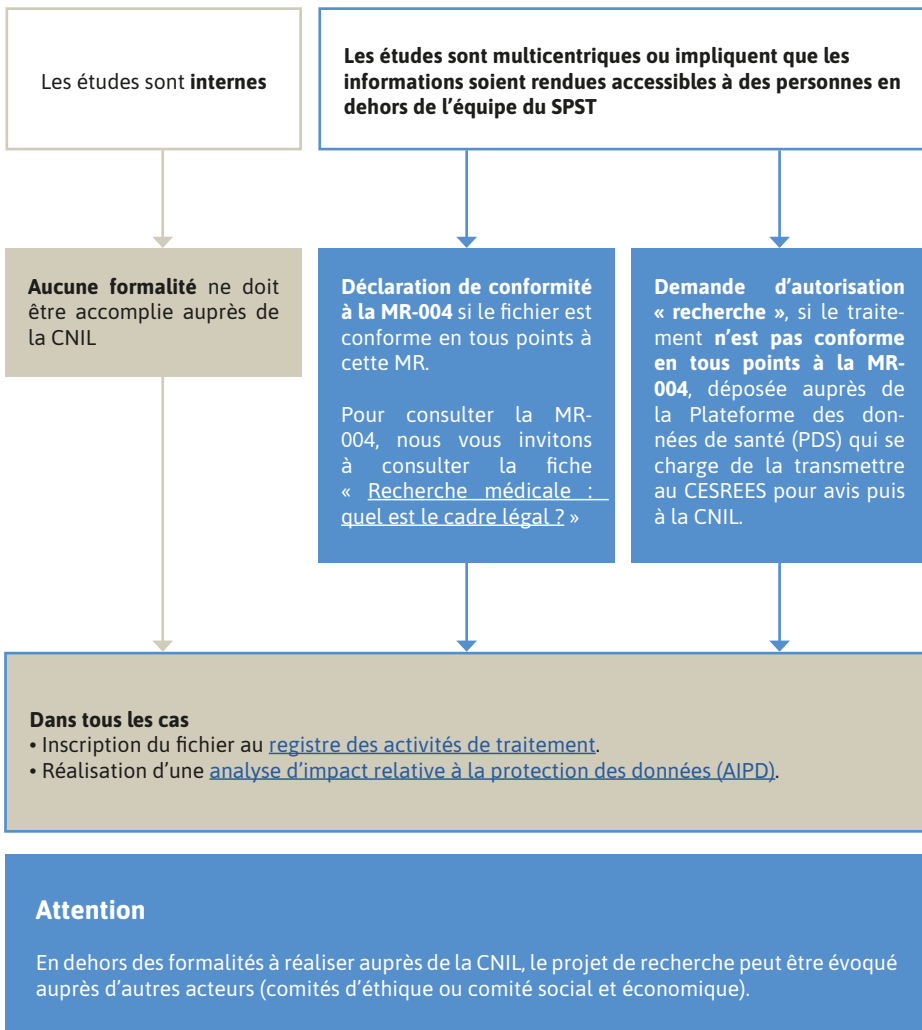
Les études sont **internes**

Les études sont multicentriques ou impliquent que les informations soient rendues accessibles à des personnes en dehors de l'équipe du SPST

Aucune formalité ne doit être accomplie auprès de la CNIL

Déclaration de conformité à la MR-004 si le fichier est conforme en tous points à cette MR.

Pour consulter la MR-004, nous vous invitons à consulter la fiche « Recherche médicale : quel est le cadre légal ? »

Demande d'autorisation « recherche », si le traitement n'est pas conforme en tous points à la MR-004, déposée auprès de la Plateforme des données de santé (PDS) qui se charge de la transmettre au CESREES pour avis puis à la CNIL.

Dans tous les cas
• Inscription du fichier au registre des activités de traitement.
• Réalisation d'une analyse d'impact relative à la protection des données (AIPD).

Attention

En dehors des formalités à réaliser auprès de la CNIL, le projet de recherche peut être évoqué auprès d'autres acteurs (comités d'éthique ou comité social et économique).